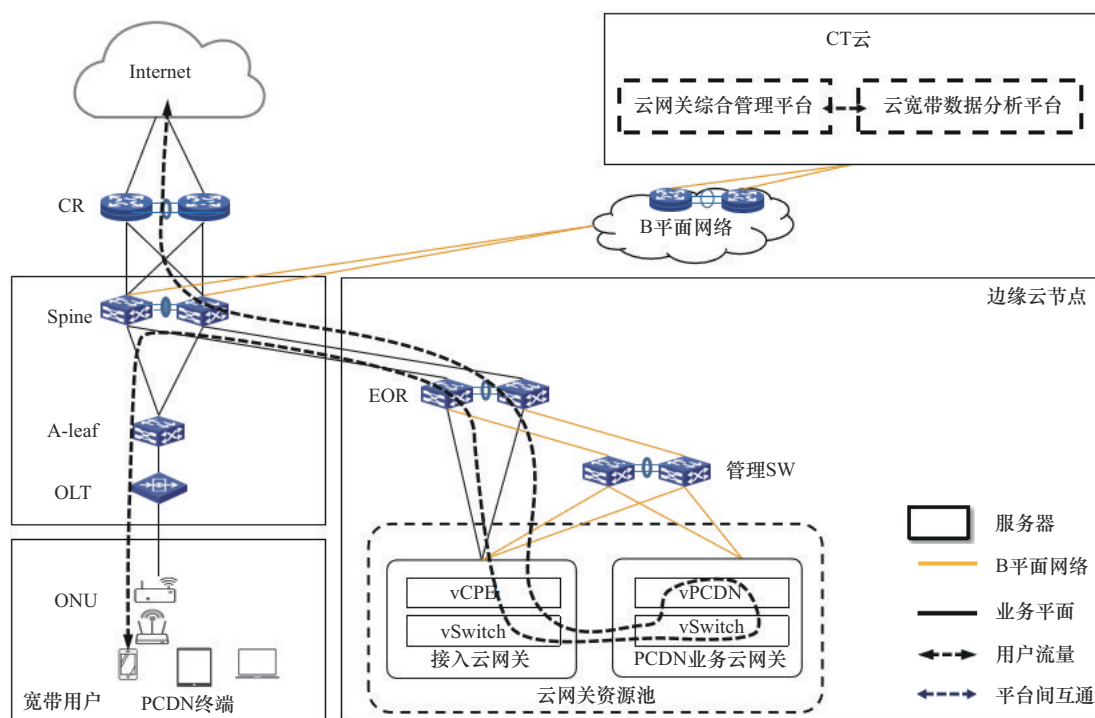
Internet

CT云

云网关综合管理平台

云宽带数据分析平台

CR

B平面网络

边缘云节点

Spine

EOR

A-leaf

管理SW

OLT

服务器

B平面网络

业务平面

用户流量

平台间互通

ONU

vCPE

vSwitch

接入云网关

vPCDN

vSwitch

PCDN业务云网关

云网关资源池

宽带用户

PCDN终端